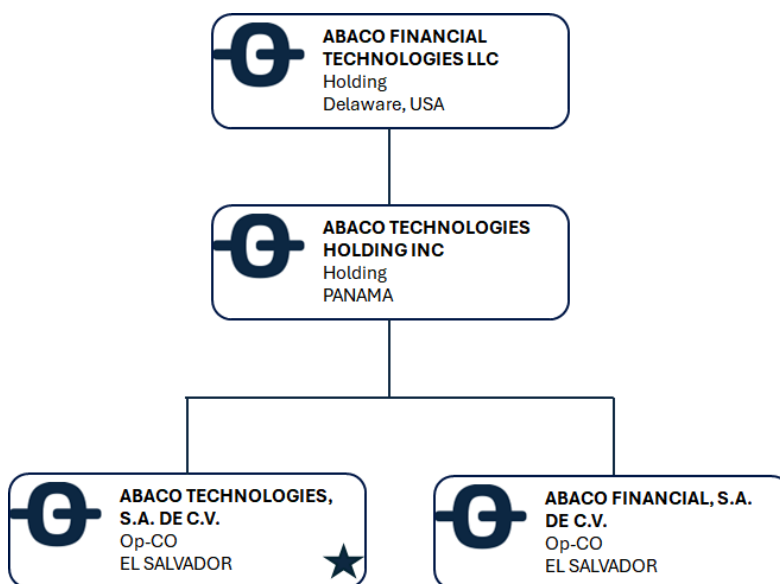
ABACO FINANCIAL TECHNOLOGIES LLC
Holding
Delaware, USA

ABACO TECHNOLOGIES HOLDING INC
Holding
PANAMA

ABACO TECHNOLOGIES, S.A. DE C.V.
Op-CO
EL SALVADOR

ABACO FINANCIAL, S.A. DE C.V.
Op-CO
EL SALVADOR